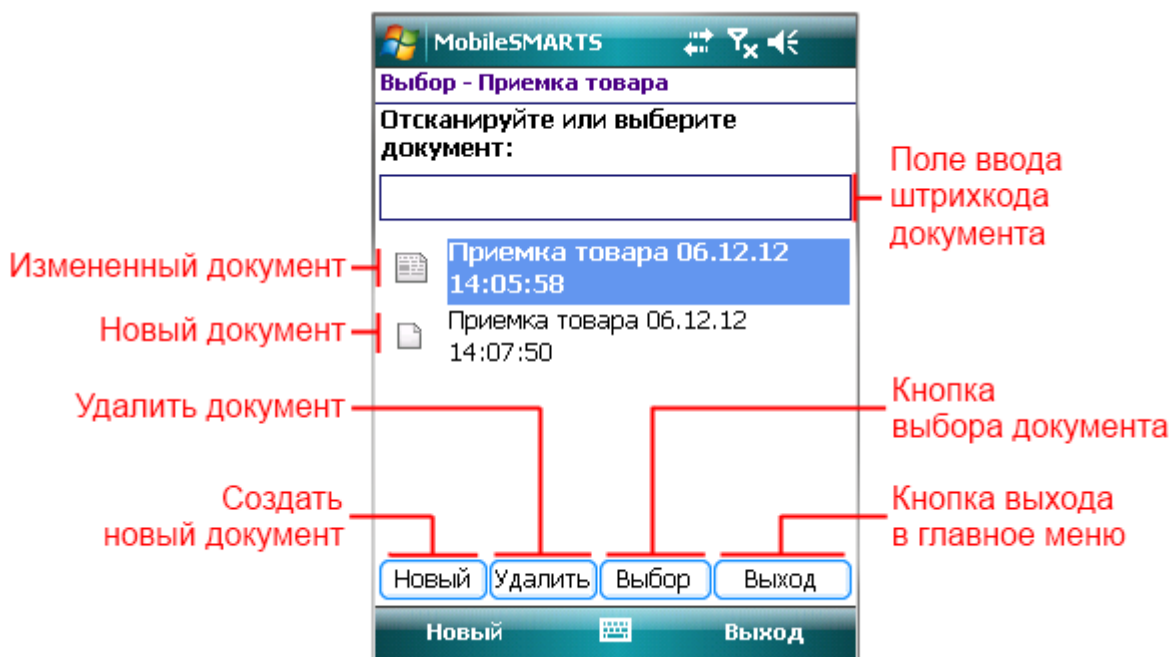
MobileSMARTS

Выбор - Приемка товара

Отсканируйте или выберите документ:

Поле ввода штрихкода документа

Измененный документ

Приемка товара 06.12.12 14:05:58

Новый документ

Приемка товара 06.12.12 14:07:50

Удалить документ

Кнопка выбора документа

Создать новый документ

Кнопка выхода в главное меню

Новый | Удалить | Выбор | Выход

Новый

Выход